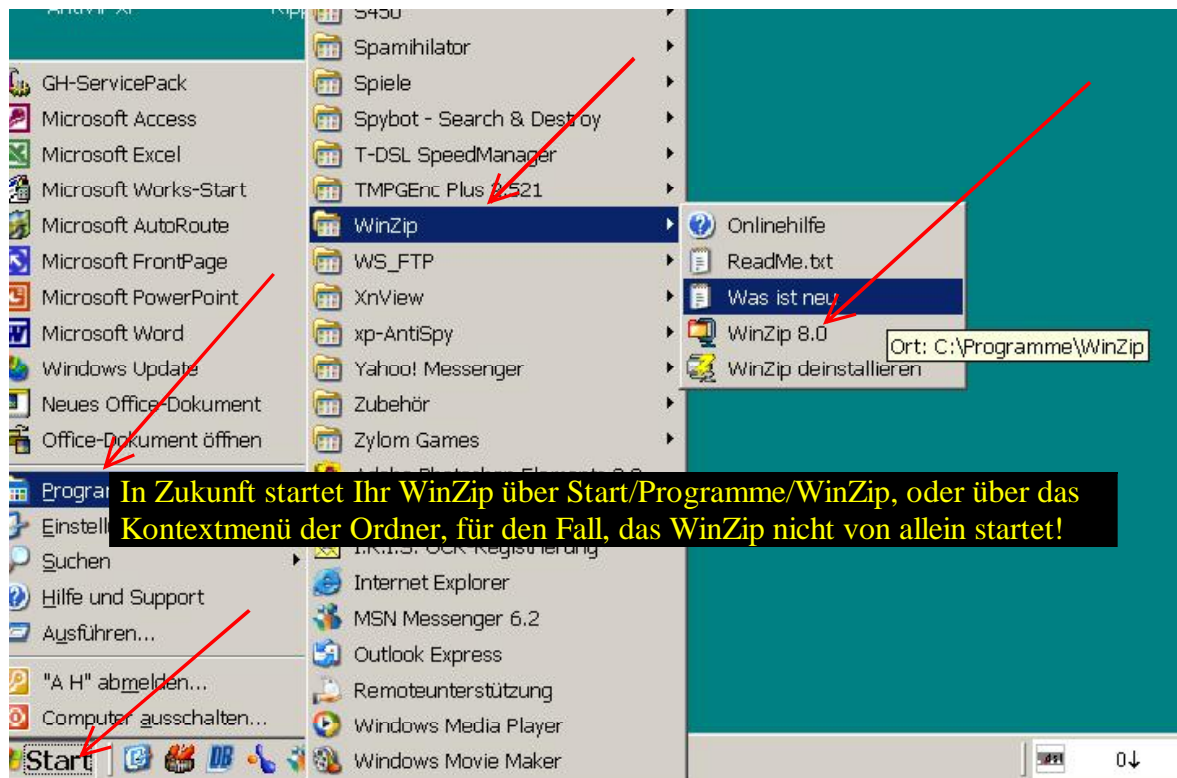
AntiVir XP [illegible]

S450
Spamihilator
Spiele
Spybot - Search & Destroy
T-DSL SpeedManager
TMPGEnc Plus 2.521
WinZip
WS_FTP
XnView
xp-AntiSpy
Yahoo! Messenger
Zubehör
Zylom Games
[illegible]
I.R.I.S. OCR-Registrierung
Internet Explorer
MSN Messenger 6.2
Outlook Express
Remoteunterstützung
Windows Media Player
Windows Movie Maker

GH-ServicePack
Microsoft Access
Microsoft Excel
Microsoft Works-Start
Microsoft AutoRoute
Microsoft FrontPage
Microsoft PowerPoint
Microsoft Word
Windows Update
Neues Office-Dokument
Office-Dokument öffnen
Program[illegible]
Einstell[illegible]
Suchen
Hilfe und Support
Ausführen...
"A H" abmelden...
Computer ausschalten...
Start

Onlinehilfe
ReadMe.txt
Was ist neu
WinZip 8.0
WinZip deinstallieren
Ort: C:\Programme\WinZip

In Zukunft startet Ihr WinZip über Start/Programme/WinZip, oder über das Kontextmenü der Ordner, für den Fall, das WinZip nicht von allein startet!

0↓